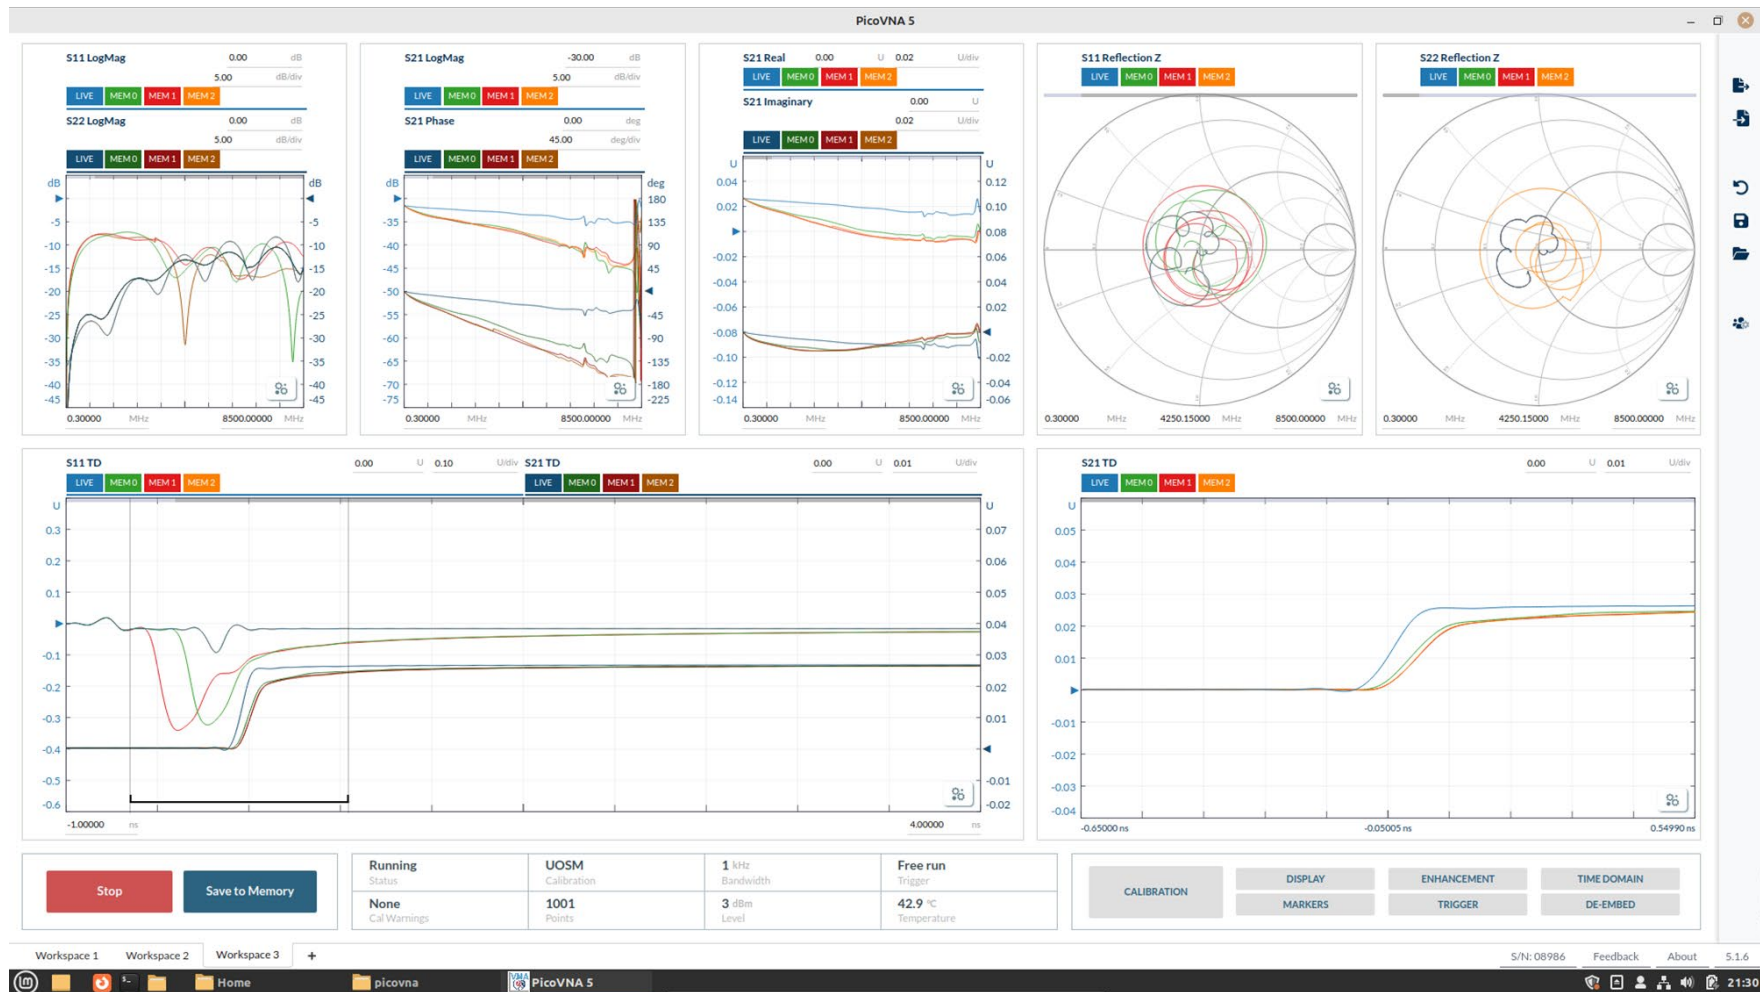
PicoVNA 5

S11 LogMag 0.00 dB
5.00 dB/div
LIVE MEM 0 MEM 1 MEM 2
S22 LogMag 0.00 dB
5.00 dB/div
LIVE MEM 0 MEM 1 MEM 2
dB dB
-5 -5
-10 -10
-15 -15
-20 -20
-25 -25
-30 -30
-35 -35
-40 -40
-45 -45
0.30000 MHz 8500.00000 MHz

S21 LogMag -30.00 dB
5.00 dB/div
LIVE MEM 0 MEM 1 MEM 2
S21 Phase 0.00 deg
45.00 deg/div
LIVE MEM 0 MEM 1 MEM 2
dB deg
180
-35 135
-40 90
-45 45
-50
-55 -45
-60 -90
-65 -135
-70 -180
-75 -225
0.30000 MHz 8500.00000 MHz

S21 Real 0.00 U 0.02 U/div
LIVE MEM 0 MEM 1 MEM 2
S21 Imaginary 0.00 U
0.02 U/div
LIVE MEM 0 MEM 1 MEM 2
U U
0.04 0.12
0.02 0.10
0.08
-0.02 0.06
-0.04 0.04
-0.06 0.02
-0.08
-0.10 -0.02
-0.12 -0.04
-0.14 -0.06
0.30000 MHz 8500.00000 MHz

S11 Reflection Z
LIVE MEM 0 MEM 1 MEM 2
0.30000 MHz 4250.15000 MHz 8500.00000 MHz

S22 Reflection Z
LIVE MEM 0 MEM 1 MEM 2
0.30000 MHz 4250.15000 MHz 8500.00000 MHz

S11 TD 0.00 U 0.10 U/div
LIVE MEM 0 MEM 1 MEM 2
S21 TD 0.00 U 0.01 U/div
LIVE MEM 0 MEM 1 MEM 2
U U
0.3 0.07
0.2 0.06
0.1 0.05
0.04
-0.1 0.03
-0.2 0.02
-0.3 0.01
-0.4
-0.5 -0.01
-0.6 -0.02
-1.00000 ns 4.00000 ns

S21 TD 0.00 U 0.01 U/div
LIVE MEM 0 MEM 1 MEM 2
U
0.05
0.04
0.03
0.02
0.01
-0.01
-0.02
-0.03
-0.04
-0.65000 ns -0.05005 ns 0.54990 ns

Stop
Save to Memory

| Running | UOSM | 1 kHz | Free run |
|---|---|---|---|
| Status | Calibration | Bandwidth | Trigger |
| None | 1001 | 3 dBm | 42.9 °C |
| Cal Warnings | Points | Level | Temperature |

CALIBRATION
DISPLAY
ENHANCEMENT
TIME DOMAIN
MARKERS
TRIGGER
DE-EMBED

Workspace 1 Workspace 2 Workspace 3 +
S/N: 08986 Feedback About 5.1.6

Home picovna PicoVNA 5 21:30